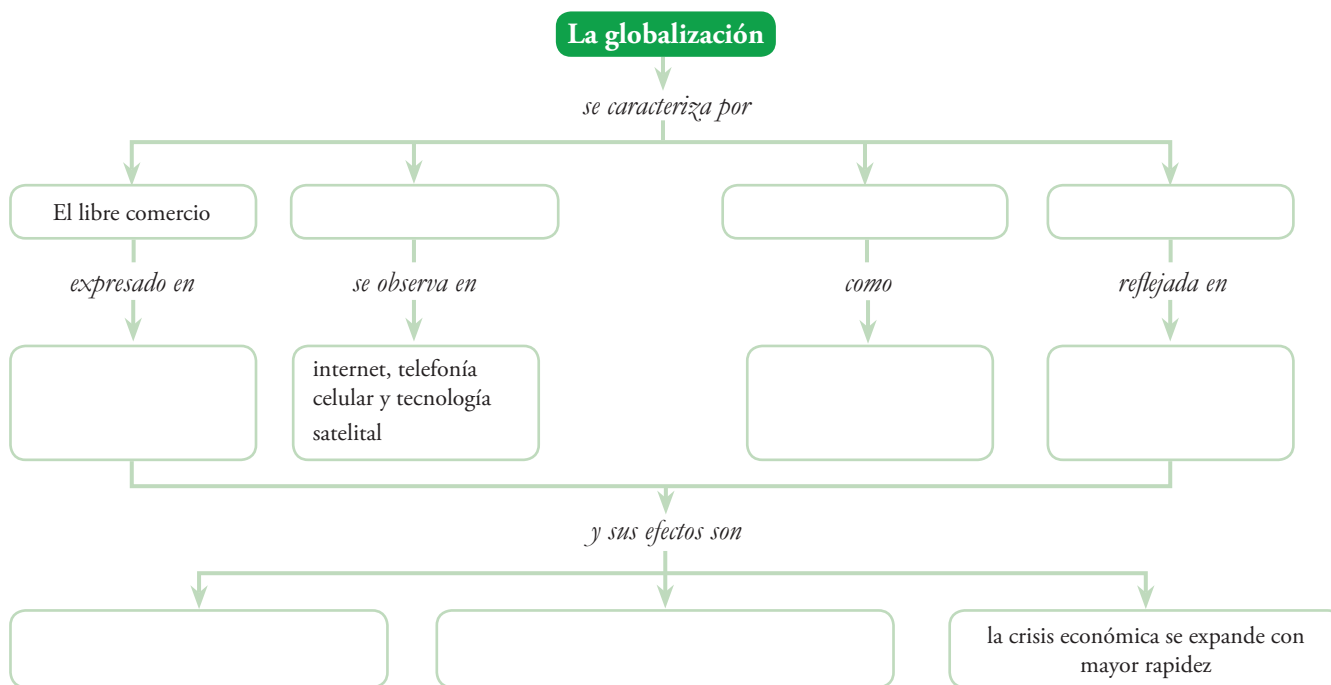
La globalización

se caracteriza por

El libre comercio

expresado en

se observa en

internet, telefonía celular y tecnología satelital

como

reflejada en

y sus efectos son

la crisis económica se expande con mayor rapidez